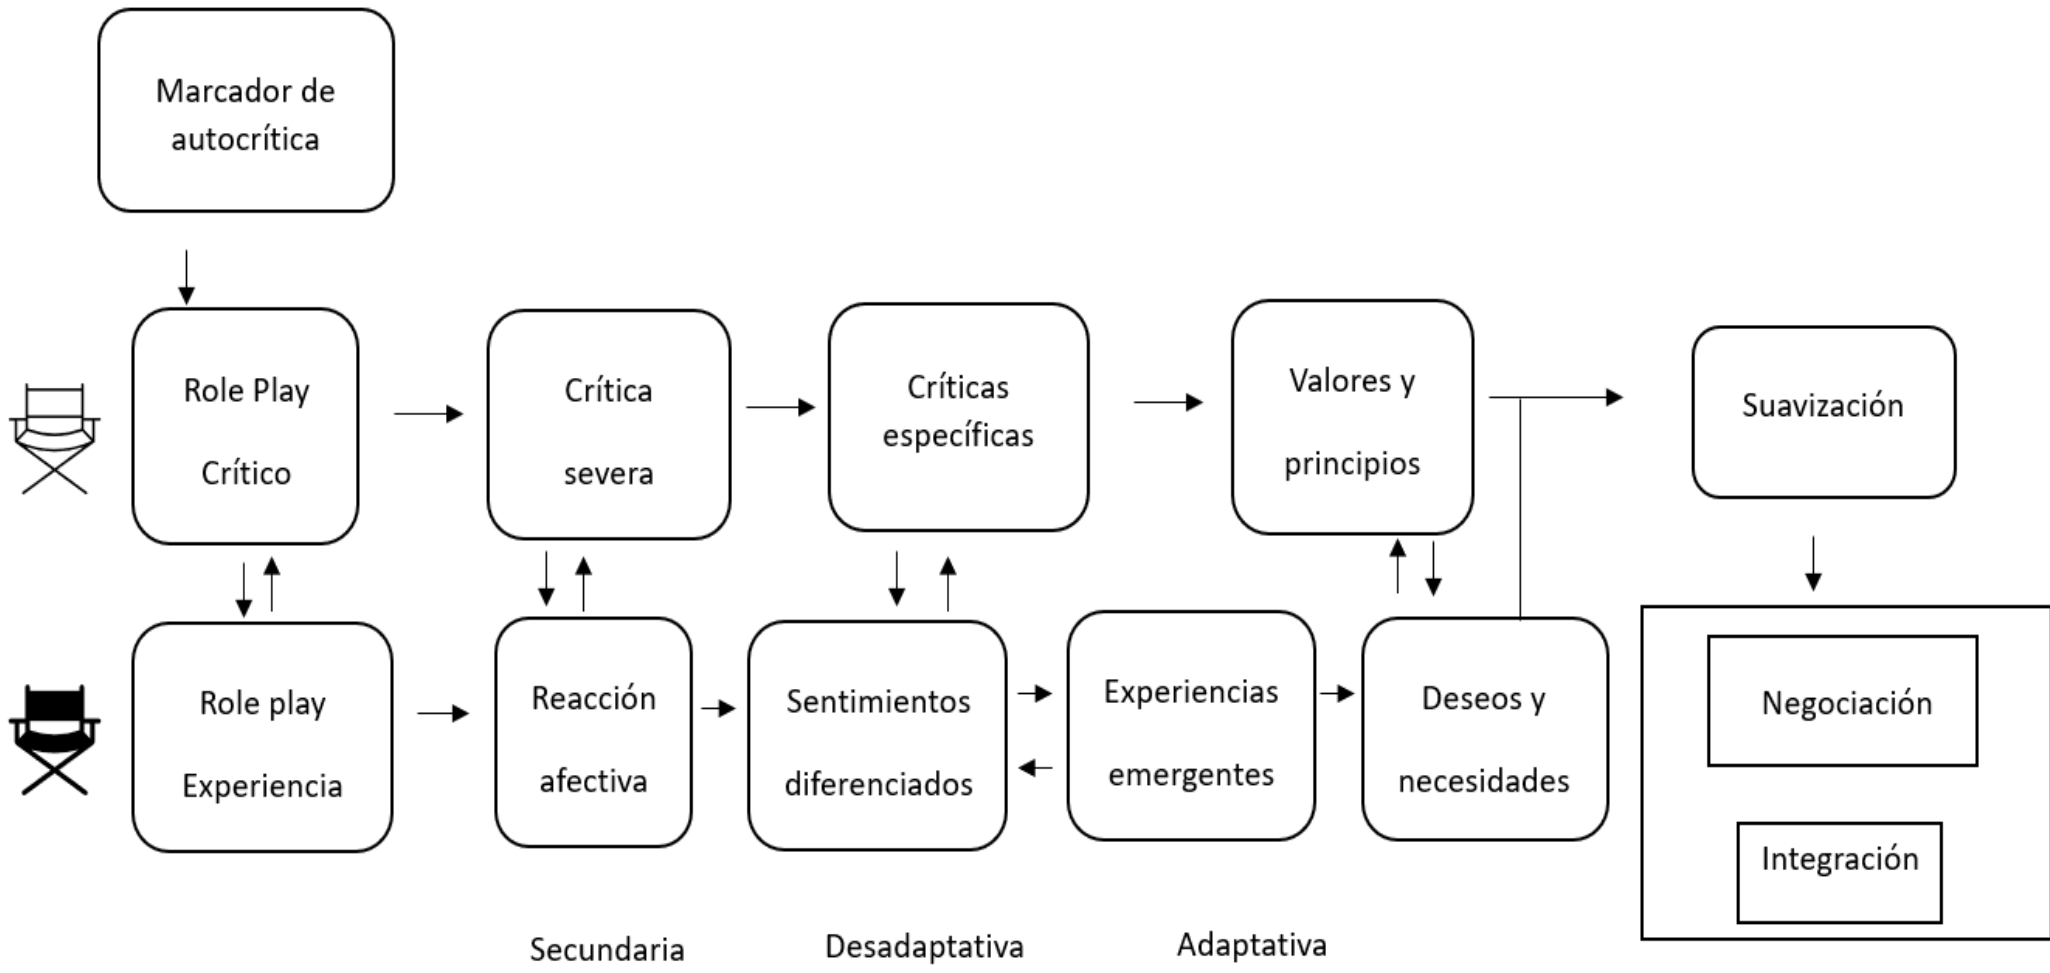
Marcador de autocrítica

Role Play Crítico

Crítica severa

Críticas específicas

Valores y principios

Suavización

Role play Experiencia

Reacción afectiva

Sentimientos diferenciados

Experiencias emergentes

Deseos y necesidades

Negociación

Integración

Secundaria

Desadaptativa

Adaptativa